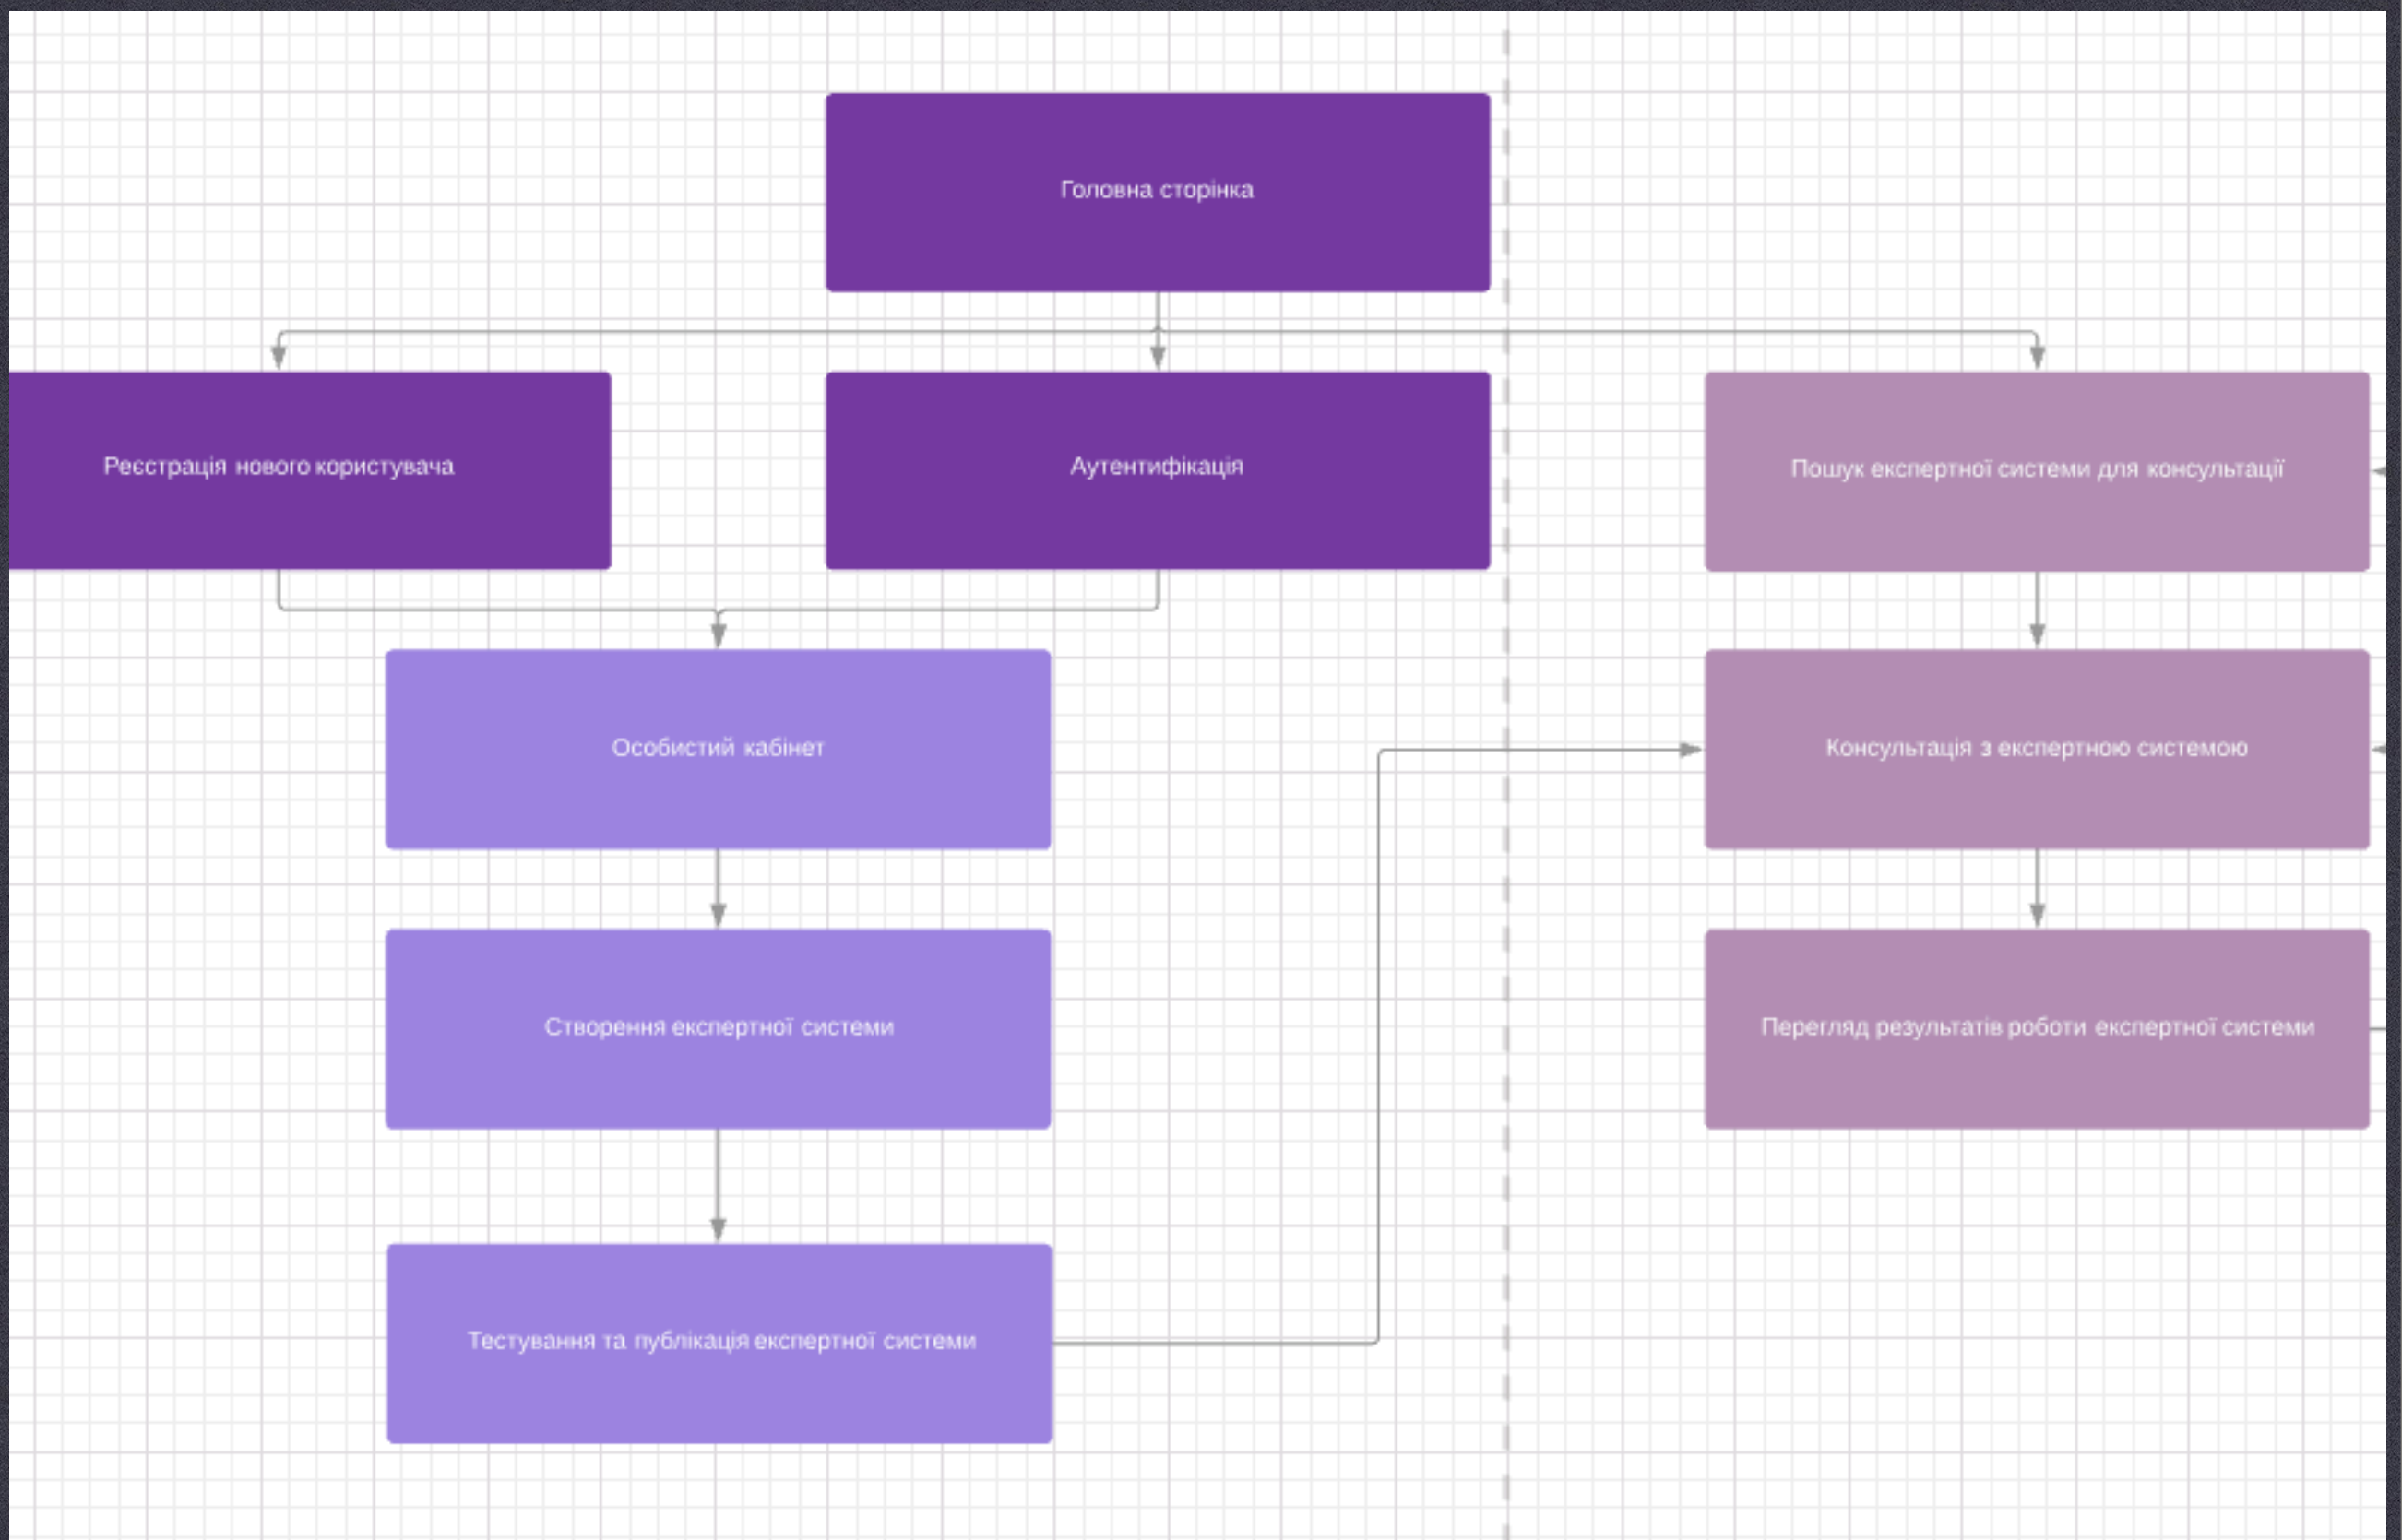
Головна сторінка

Реєстрація нового користувача

Аутентифікація

Пошук експертної системи для консультації

Особистий кабінет

Консультація з експертною системою

Створення експертної системи

Перегляд результатів роботи експертної системи

Тестування та публікація експертної системи